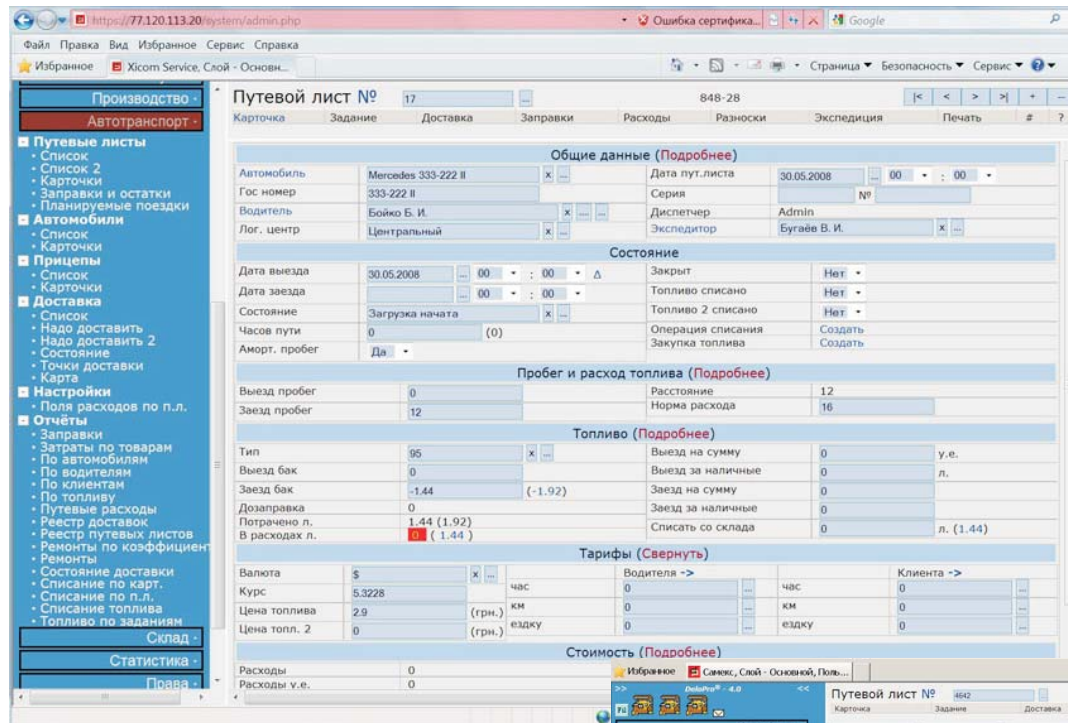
https://77.120.113.20/system/admin.php
Ошибка сертифика...
Google
Файл Правка Вид Избранное Сервис Справка
Избранное
Xicom Service, Слой - Основн...
Страница ▼ Безопасность ▼ Сервис ▼

Производство ·
Автотранспорт ·
Путевые листы
· Список
· Список 2
· Карточки
· Заправки и остатки
· Планируемые поездки
Автомобили
· Список
· Карточки
Прицепы
· Список
· Карточки
Доставка
· Список
· Надо доставить
· Надо доставить 2
· Состояние
· Точки доставки
· Карта
Настройки
· Поля расходов по п.л.
Отчёты
· Заправки
· Затраты по товарам
· По автомобилям
· По водителям
· По клиентам
· По топливу
· Путевые расходы
· Реестр доставок
· Реестр путевых листов
· Ремонты по коэффициент
· Ремонты
· Состояние доставки
· Списание по карт.
· Списание по п.л.
· Списание топлива
· Топливо по заданиям
Склад ·
Статистика ·
Права ·

Путевой лист № 17 848-28
Карточка Задание Доставка Заправки Расходы Разноски Экспедиция Печать #

Общие данные (Подробнее)
| | | | |
|---|---|---|---|
| Автомобиль | Mercedes 333-222 II | Дата пут.листа | 30.05.2008 00 : 00 |
| Гос номер | 333-222 II | Серия | № |
| Водитель | Бойко Б. И. | Диспетчер | Admin |
| Лог. центр | Центральный | Экспедитор | Бугаёв В. И. |

Состояние
| | | | |
|---|---|---|---|
| Дата выезда | 30.05.2008 00 : 00 | Закрыт | Нет |
| Дата заезда | 00 : 00 | Топливо списано | Нет |
| Состояние | Загрузка начата | Топливо 2 списано | Нет |
| Часов пути | 0 (0) | Операция списания | Создать |
| Аморт. пробег | Да | Закупка топлива | Создать |

Пробег и расход топлива (Подробнее)
| | | | |
|---|---|---|---|
| Выезд пробег | 0 | Расстояние | 12 |
| Заезд пробег | 12 | Норма расхода | 16 |

Топливо (Подробнее)
| | | | |
|---|---|---|---|
| Тип | 95 | Выезд на сумму | 0 у.е. |
| Выезд бак | 0 | Выезд за наличные | 0 л. |
| Заезд бак | -1.44 (-1.92) | Заезд на сумму | 0 |
| Дозаправка | 0 | Заезд за наличные | 0 |
| Потрачено л. | 1.44 (1.92) | Списать со склада | 0 л. (1.44) |
| В расходах л. | 0 ( 1.44 ) | | |

Тарифы (Свернуть)
| | | Водителя -> | | Клиента -> |
|---|---|---|---|---|
| Валюта | $ | | | |
| Курс | 5.3228 | час 0 | час | 0 |
| Цена топлива | 2.9 (грн.) | км 0 | км | 0 |
| Цена топл. 2 | 0 (грн.) | ездку 0 | ездку | 0 |

Стоимость (Подробнее)
| | |
|---|---|
| Расходы | 0 |
| Расходы у.е. | 0 |

Избранное Самекс, Слой - Основной, Поль...
DeloPro® - 4.0
Путевой лист № 4642
Карточка Задание Доставка